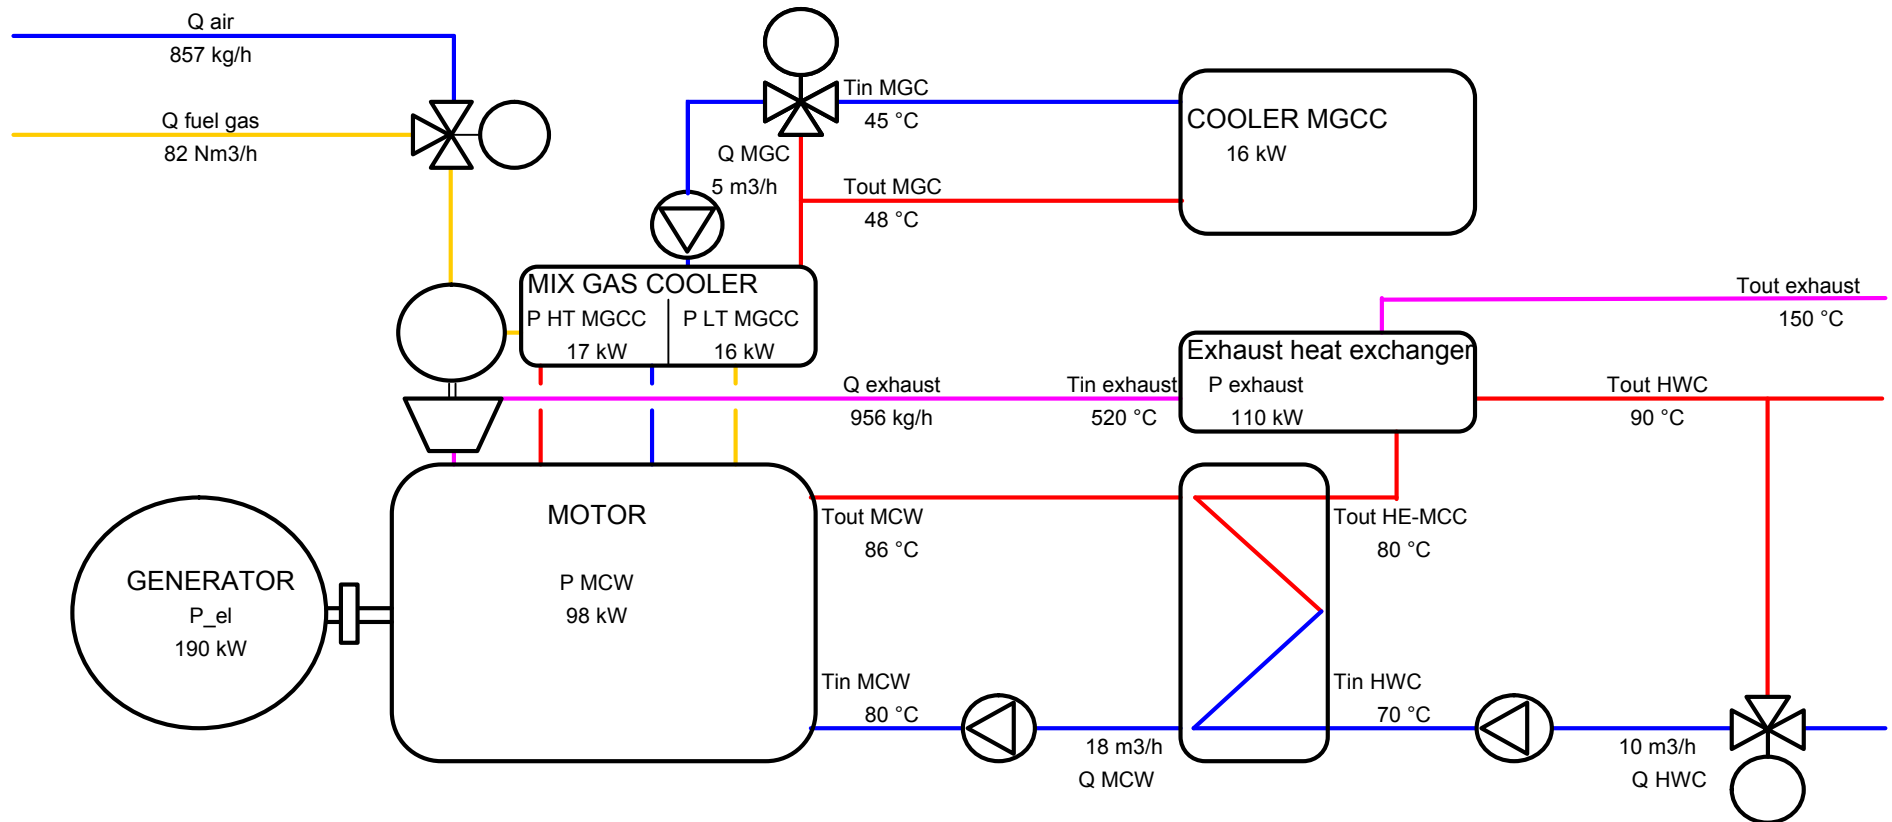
Q air
857 kg/h

Q fuel gas
82 Nm3/h

Tin MGC
45 °C

COOLER MGCC
16 kW

Q MGC
5 m3/h

Tout MGC
48 °C

MIX GAS COOLER
P HT MGCC
17 kW
P LT MGCC
16 kW

Tout exhaust
150 °C

Exhaust heat exchanger
P exhaust
110 kW

Q exhaust
956 kg/h

Tin exhaust
520 °C

Tout HWC
90 °C

MOTOR
P MCW
98 kW

Tout MCW
86 °C

Tout HE-MCC
80 °C

GENERATOR
P_el
190 kW

Tin MCW
80 °C

Tin HWC
70 °C

18 m3/h
Q MCW

10 m3/h
Q HWC